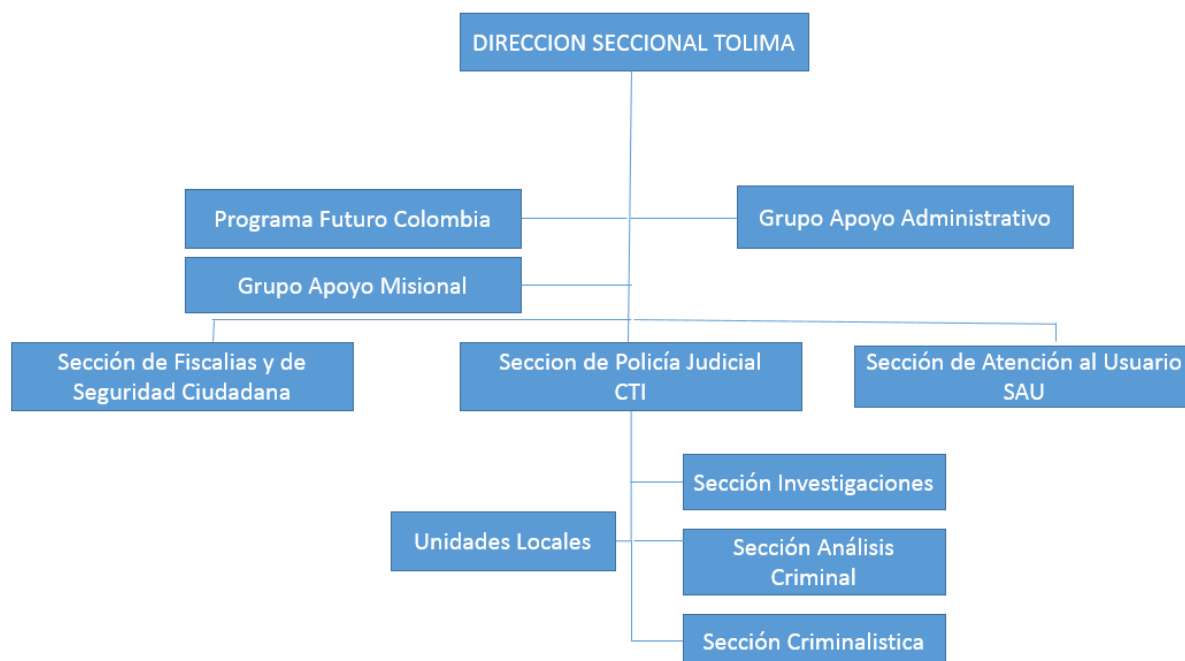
DIRECCION SECCIONAL TOLIMA

Programa Futuro Colombia

Grupo Apoyo Administrativo

Grupo Apoyo Misional

Sección de Fiscalias y de Seguridad Ciudadana

Seccion de Policía Judicial CTI

Sección de Atención al Usuario SAU

Sección Investigaciones

Unidades Locales

Sección Análisis Criminal

Sección Criminalistica